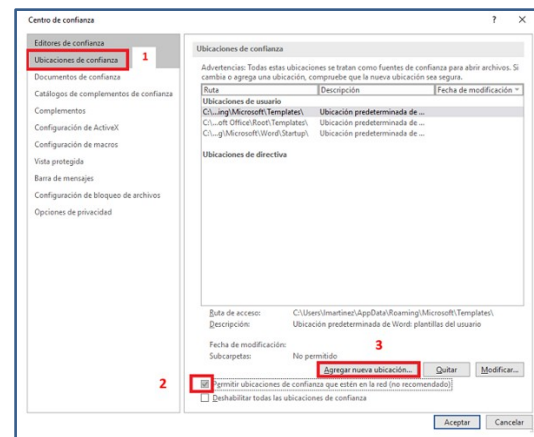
Centro de confianza ? ×

Editores de confianza
Ubicaciones de confianza 1
Documentos de confianza
Catálogos de complementos de confianza
Complementos
Configuración de ActiveX
Configuración de macros
Vista protegida
Barra de mensajes
Configuración de bloqueo de archivos
Opciones de privacidad

Ubicaciones de confianza

Advertencias: Todas estas ubicaciones se tratan como fuentes de confianza para abrir archivos. Si cambia o agrega una ubicación, compruebe que la nueva ubicación sea segura.

| Ruta | Descripción | Fecha de modificación |
|---|---|---|
| Ubicaciones de usuario | | |
| C:\...ing\Microsoft\Templates\ | Ubicación predeterminada de ... | |
| C:\...oft Office\Root\Templates\ | Ubicación predeterminada de ... | |
| C:\...g\Microsoft\Word\Startup\ | Ubicación predeterminada de ... | |
| Ubicaciones de directiva | | |

Ruta de acceso: C:\Users\lmartinez\AppData\Roaming\Microsoft\Templates\
Descripción: Ubicación predeterminada de Word: plantillas del usuario

Fecha de modificación:
Subcarpetas: No permitido
3
Agregar nueva ubicación... Quitar Modificar...
2
Permitir ubicaciones de confianza que estén en la red (no recomendado)
Deshabilitar todas las ubicaciones de confianza

Aceptar Cancelar